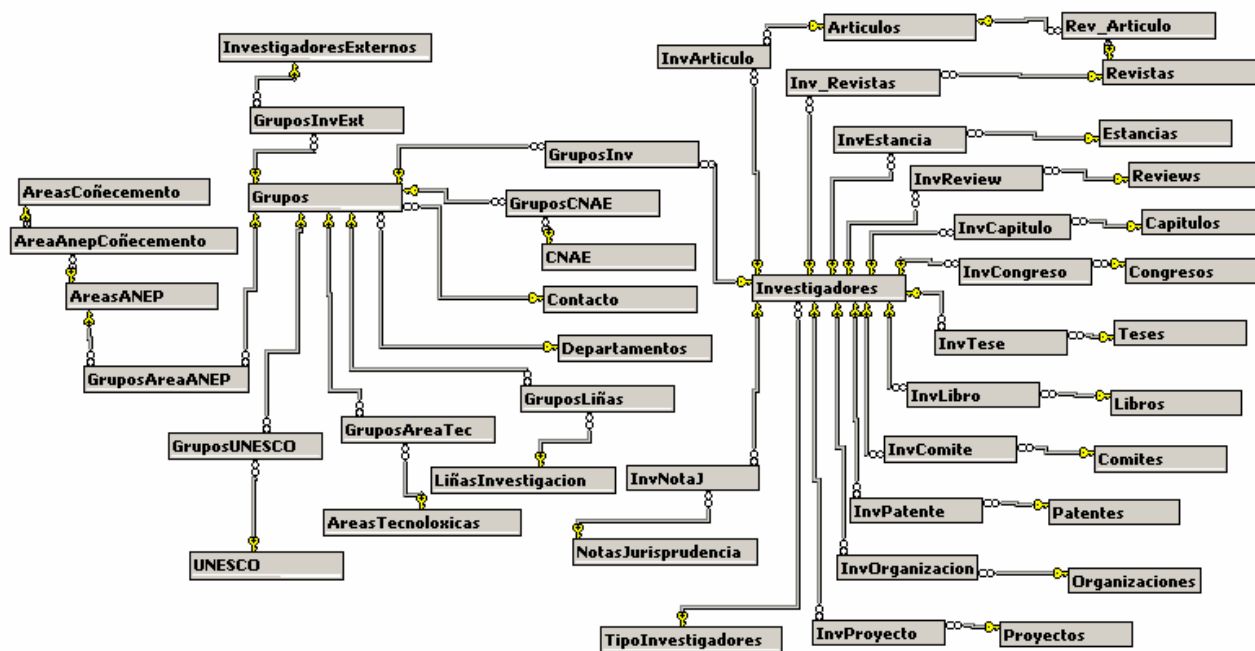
InvestigadoresExternos
GruposInvExt
AreasCoñecemento
AreaAnepCoñecemento
AreasANEP
GruposAreaANEP
Grupos
GruposInv
GruposCNAE
CNAE
Contacto
Departamentos
GruposLiñas
LiñasInvestigacion
GruposAreaTec
AreasTecnoloxicas
GruposUNESCO
UNESCO
InvArticulo
Articulos
Rev_Articulo
Inv_Revistas
Revistas
InvEstancia
Estancias
InvReview
Reviews
InvCapitulo
Capitulos
InvCongreso
Congresos
Investigadores
InvTese
Teses
InvLibro
Libros
InvComite
Comites
InvPatente
Patentes
InvOrganizacion
Organizaciones
InvProyecto
Proyectos
InvNotaJ
NotasJurisprudencia
TipoInvestigadores